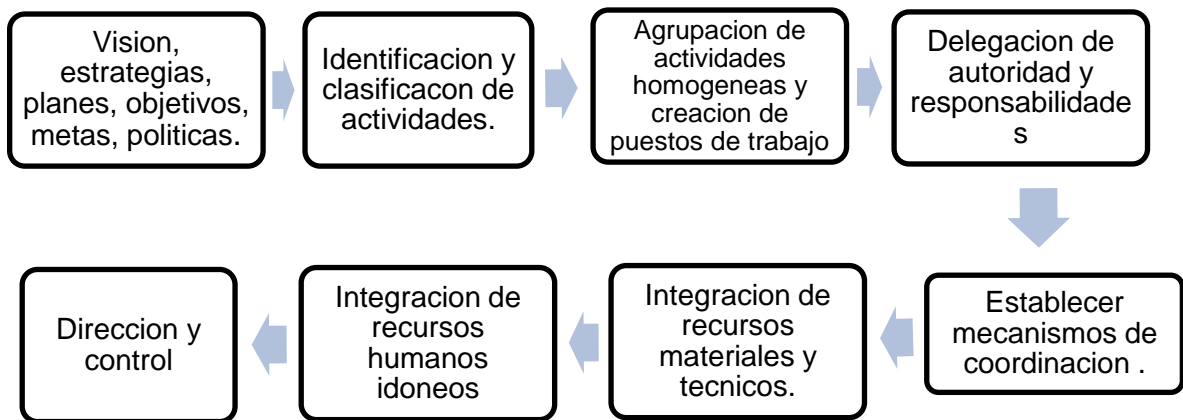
Vision, estrategias, planes, objetivos, metas, politicas.

Identificacion y clasificacon de actividades.

Agrupacion de actividades homogeneas y creacion de puestos de trabajo

Delegacion de autoridad y responsabilidade s

Establecer mecanismos de coordinacion .

Integracion de recursos materiales y tecnicos.

Integracion de recursos humanos idoneos

Direccion y control